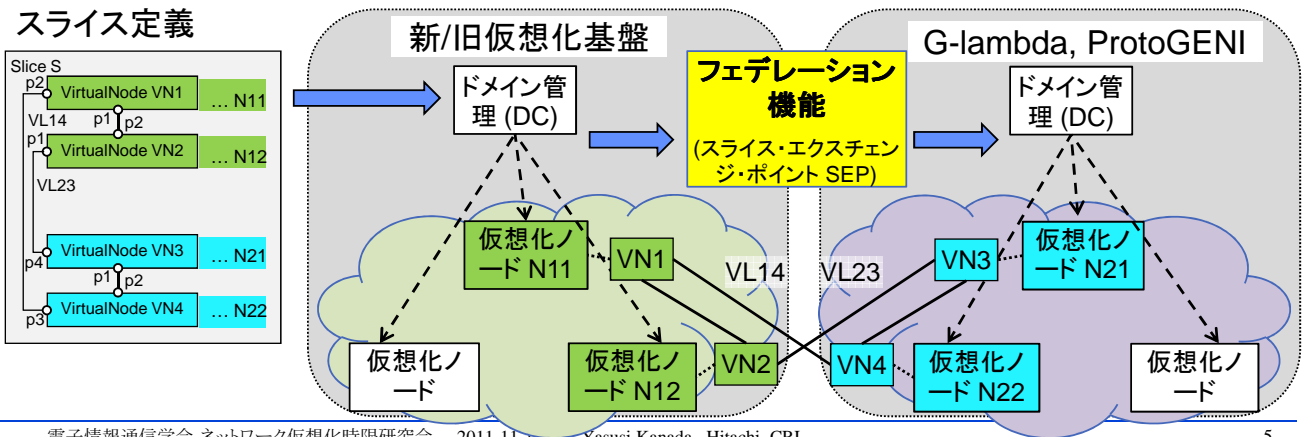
スライス定義

Slice S
p2 VirtualNode VN1 … N11
VL14 p1 p2
p1 VirtualNode VN2 … N12
VL23
VirtualNode VN3 … N21
p4 p1 p2
VirtualNode VN4 … N22
p3

新/旧仮想化基盤

ドメイン管理 (DC)

フェデレーション機能
(スライス・エクスチェンジ・ポイント SEP)

G-lambda, ProtoGENI

ドメイン管理 (DC)

仮想化ノード N11
VN1
VL14
VL23
VN3
仮想化ノード N21

仮想化ノード
仮想化ノード N12
VN2
VN4
仮想化ノード N22
仮想化ノード

電子情報通信学会 ネットワーク仮想化時限研究会 2011-11 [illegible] Yasusi Kanada, Hitachi, CRL

5